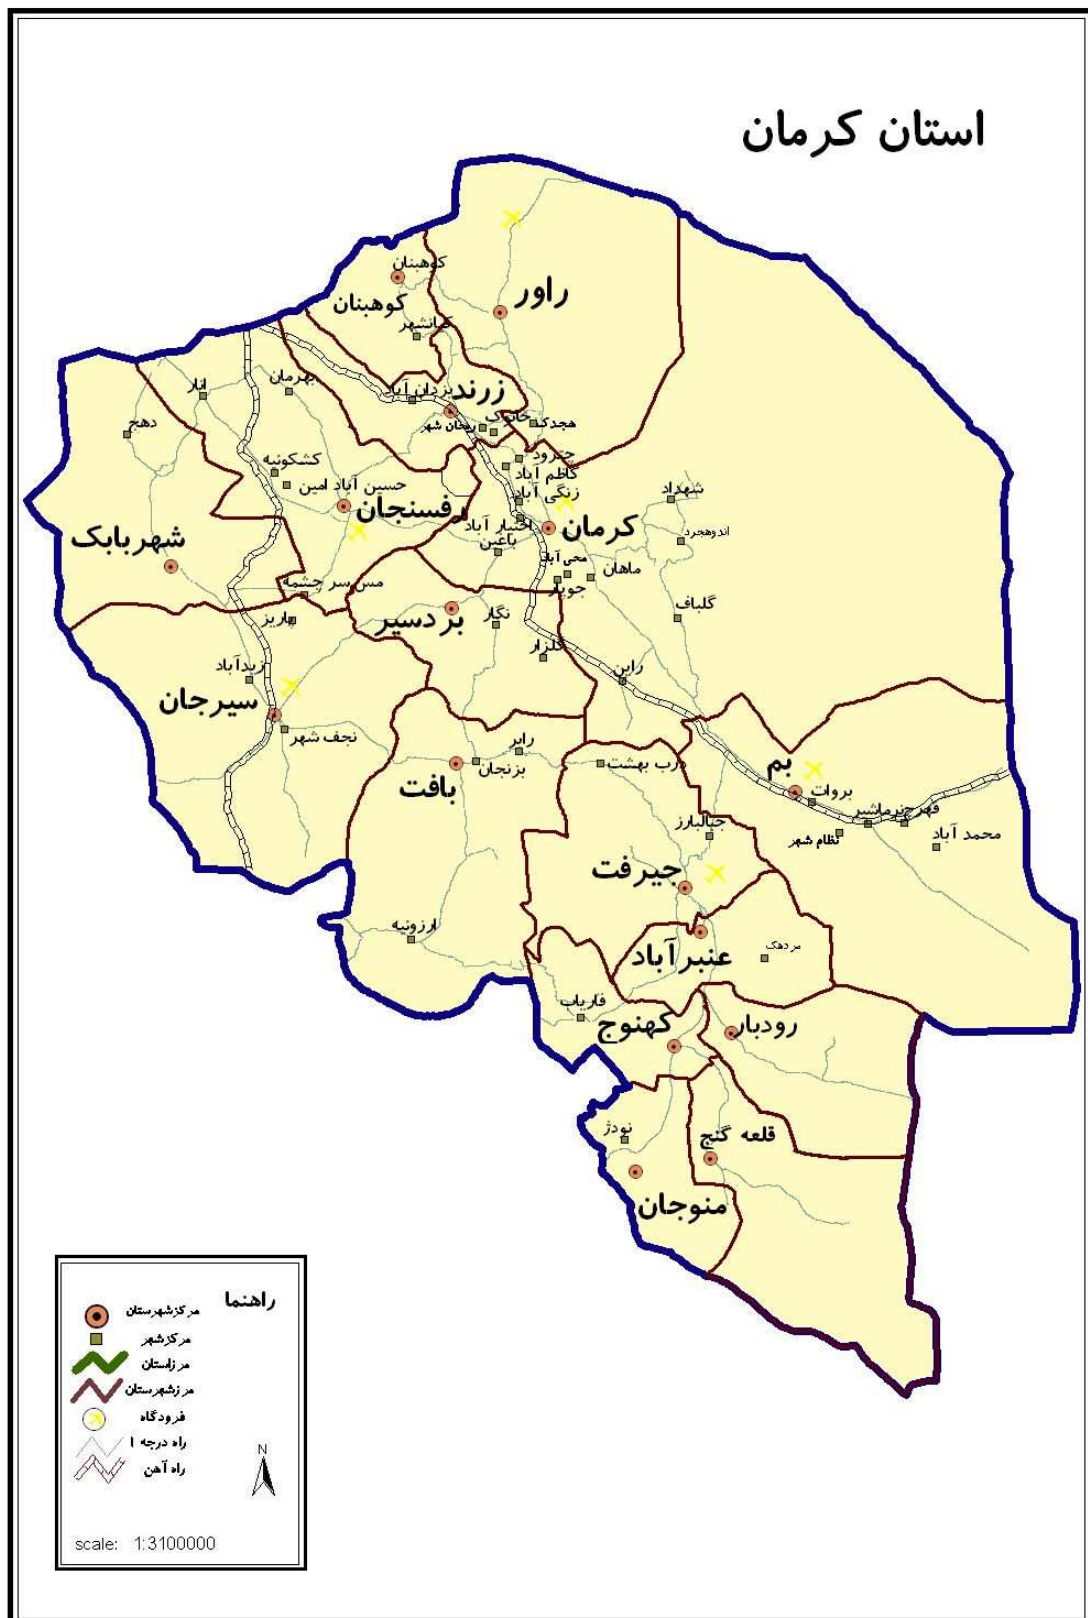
استان کرمان

راور
کوهبنان
کوهبنان
خانشهر
زرند
یزدان آباد
بهرمان
انار
دهج
ریحان شهر
خانوک
هجدک
چترود
کاظم آباد
زنگی آباد
شهداد
کشکوئیه
حسن آباد امین
رفسنجان
اختیار آباد
باغین
کرمان
اندوهجرد
شهربابک
محی آباد
ماهان
جوپار
مس سرچشمه
بردسیر
نگار
گلباف
پاریز
گلزار
زیدآباد
راین
سیرجان
نجف شهر
رابر
بزنجان
درب بهشت
بم
بروات
بافت
جبالبارز
فهرج
نرماشیر
نظام شهر
محمد آباد
جیرفت
ارزوئیه
عنبرآباد
مردهک
فاریاب
کهنوج
رودبار
نودژ
قلعه گنج
منوجان

راهنما
مرکزشهرستان
مرکزشهر
مرزاستان
مرزشهرستان
فرودگاه
راه درجه ۱
راه آهن
N
scale: 1:3100000